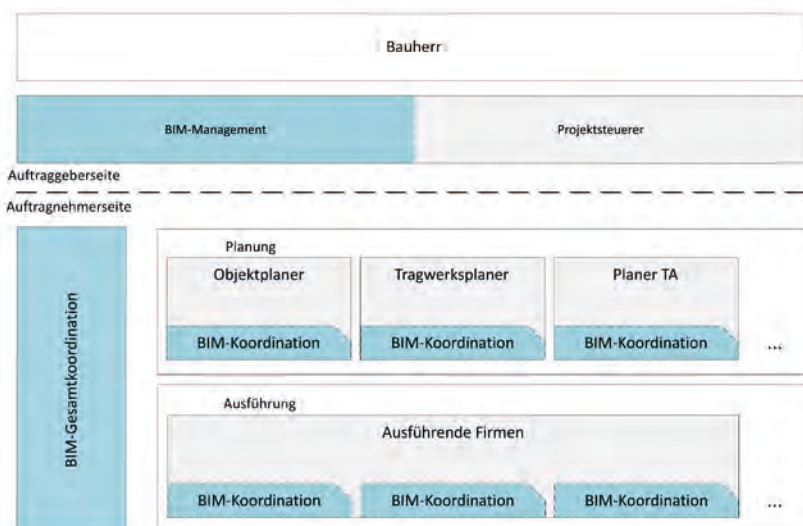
Bauherr

BIM-Management

Projektsteuerer

Auftraggeberseite

Auftragnehmerseite

BIM-Gesamtkoordination

Planung

Objektplaner

BIM-Koordination

Tragwerksplaner

BIM-Koordination

Planer TA

BIM-Koordination

...

Ausführung

Ausführende Firmen

BIM-Koordination

BIM-Koordination

BIM-Koordination

...